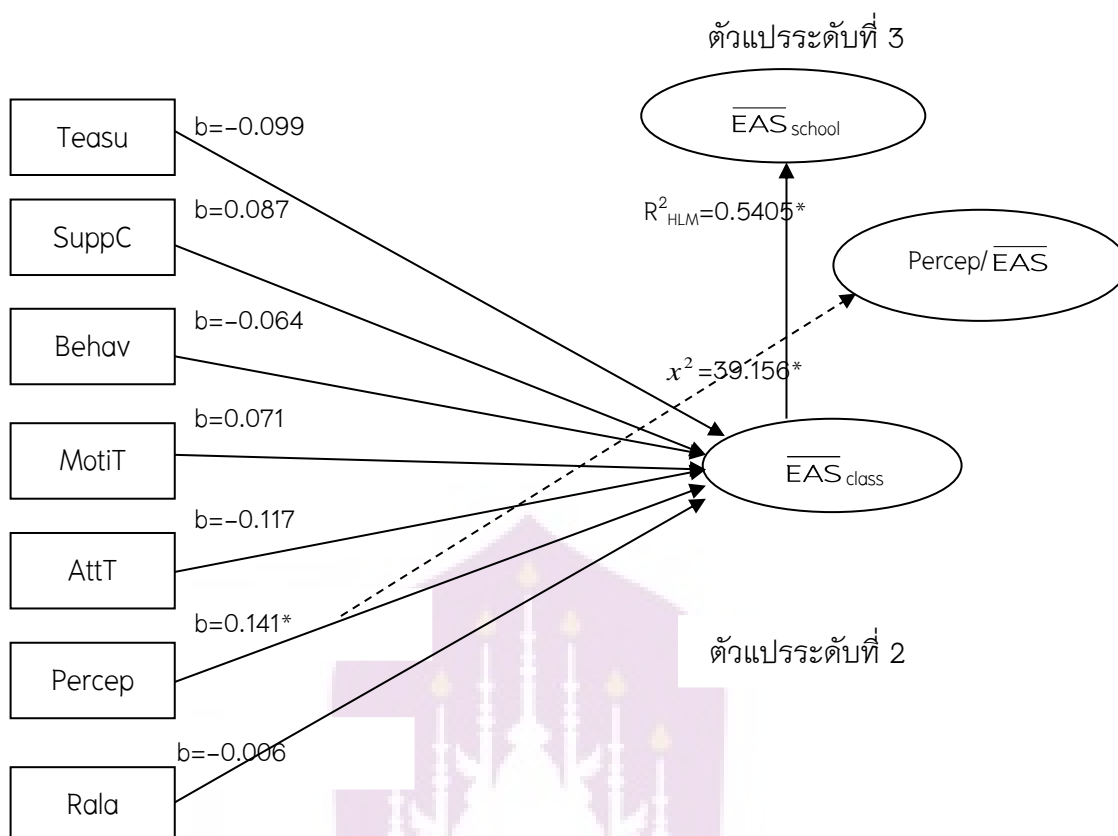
ตัวแปรระดับที่ 3

$\overline{EAS}_{school}$

Teasu

b=-0.099

SuppC

b=0.087

$R^2_{HLM}$=0.5405*

Percep/ $\overline{EAS}$

Behav

b=-0.064

$x^2$=39.156*

MotiT

b=0.071

$\overline{EAS}_{class}$

AttT

b=-0.117

b=0.141*

Percep

ตัวแปรระดับที่ 2

b=-0.006

Rala